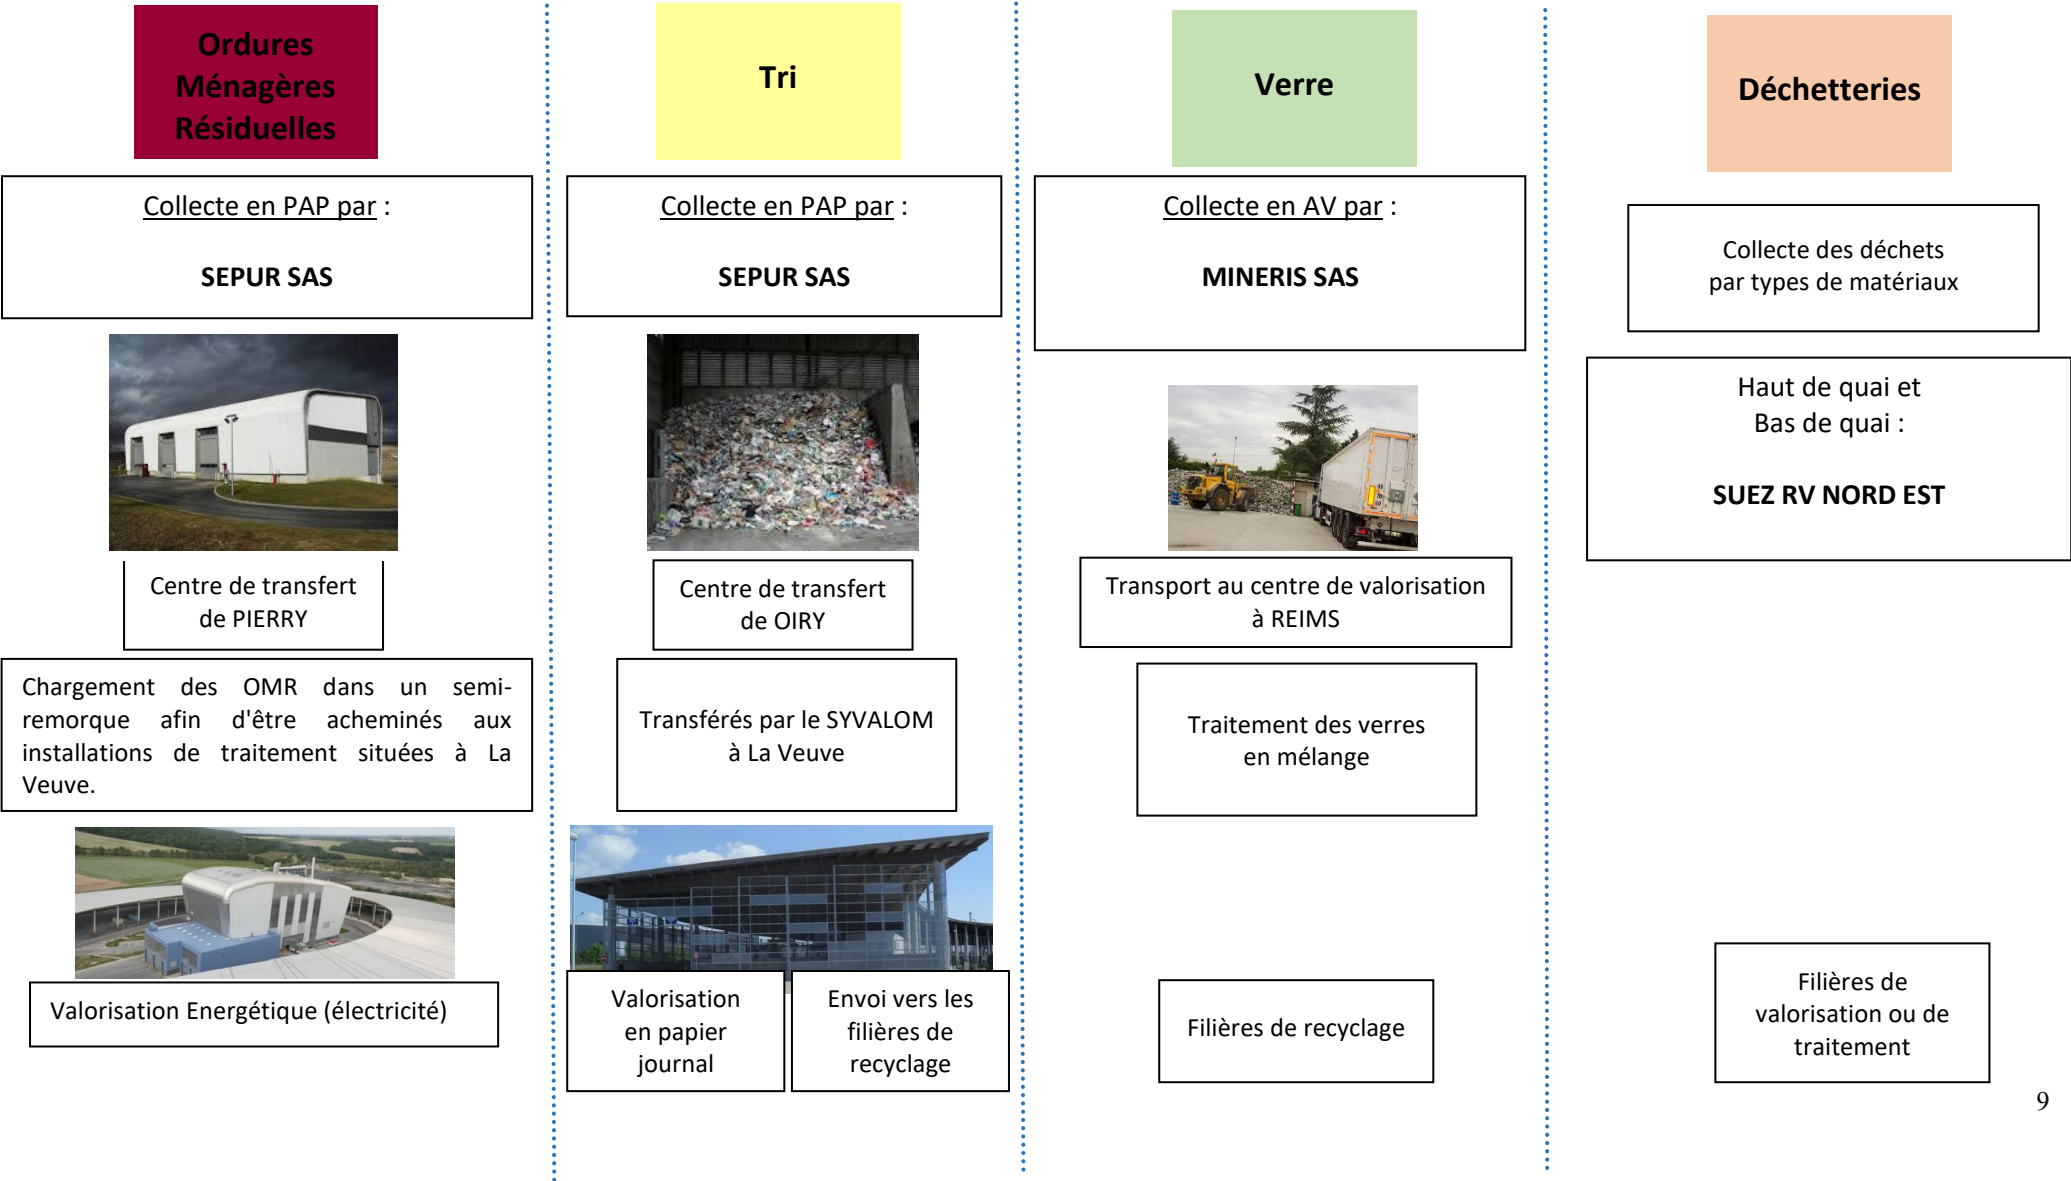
Ordures Ménagères Résiduelles

Collecte en PAP par :

SEPUR SAS

Centre de transfert de PIERRY

Chargement des OMR dans un semi-remorque afin d'être acheminés aux installations de traitement situées à La Veuve.

Valorisation Energétique (électricité)

Tri

Collecte en PAP par :

SEPUR SAS

Centre de transfert de OIRY

Transférés par le SYVALOM à La Veuve

Valorisation en papier journal

Envoi vers les filières de recyclage

Verre

Collecte en AV par :

MINERIS SAS

Transport au centre de valorisation à REIMS

Traitement des verres en mélange

Filières de recyclage

Déchetteries

Collecte des déchets par types de matériaux

Haut de quai et Bas de quai :

SUEZ RV NORD EST

Filières de valorisation ou de traitement

9